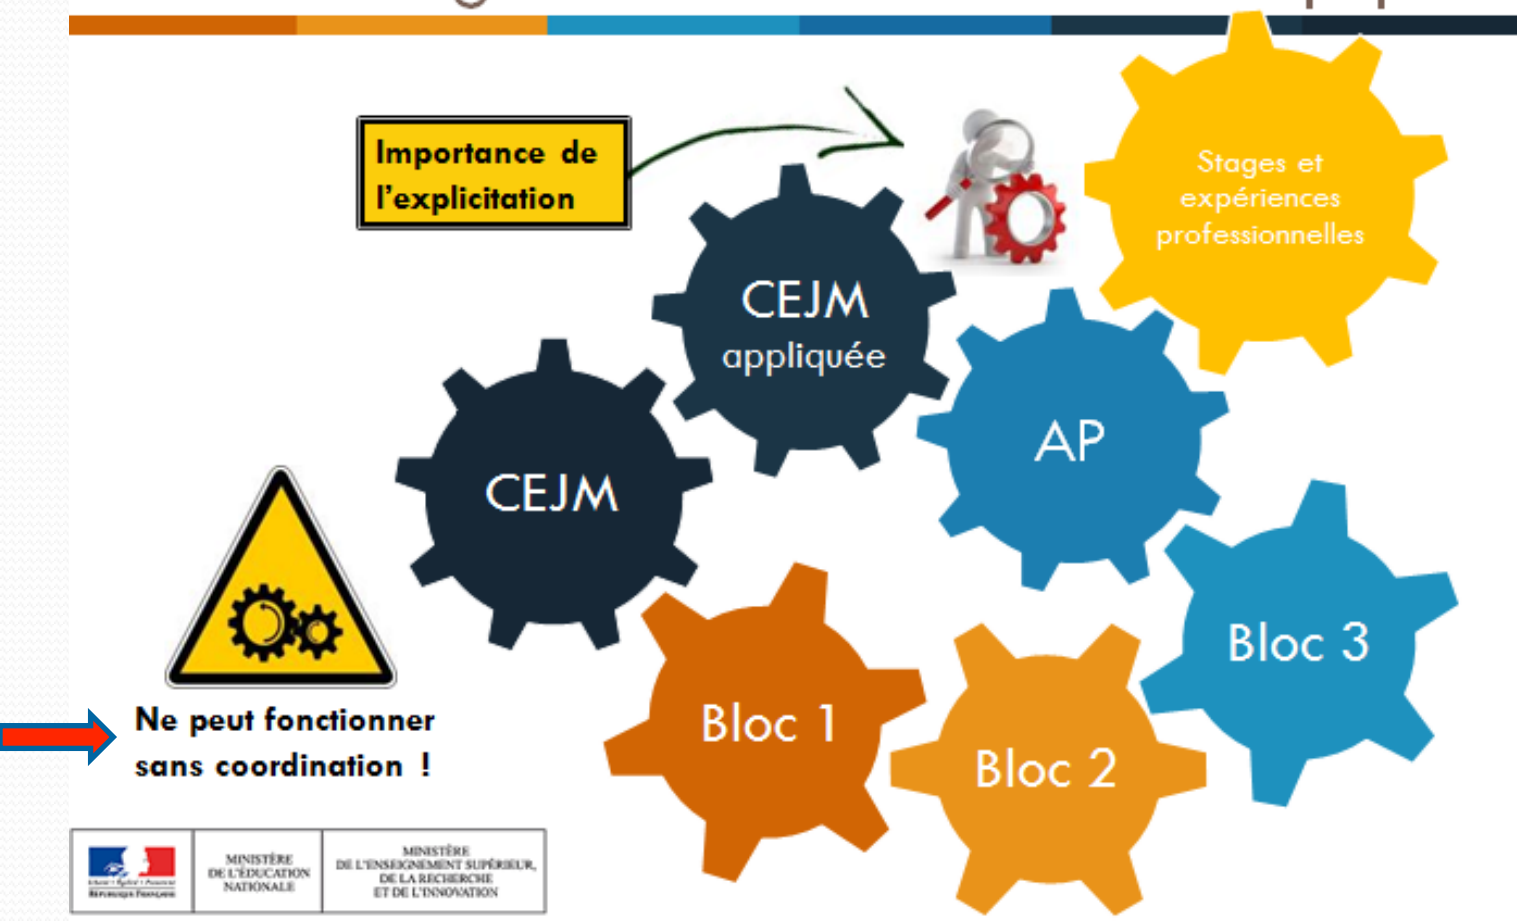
Importance de l'explicitation

Stages et expériences professionnelles

CEJM appliquée

CEJM

AP

Bloc 3

Bloc 1

Bloc 2

Ne peut fonctionner sans coordination !

Liberté • Égalité • Fraternité
RÉPUBLIQUE FRANÇAISE

MINISTÈRE DE L'ÉDUCATION NATIONALE

MINISTÈRE DE L'ENSEIGNEMENT SUPÉRIEUR, DE LA RECHERCHE ET DE L'INNOVATION